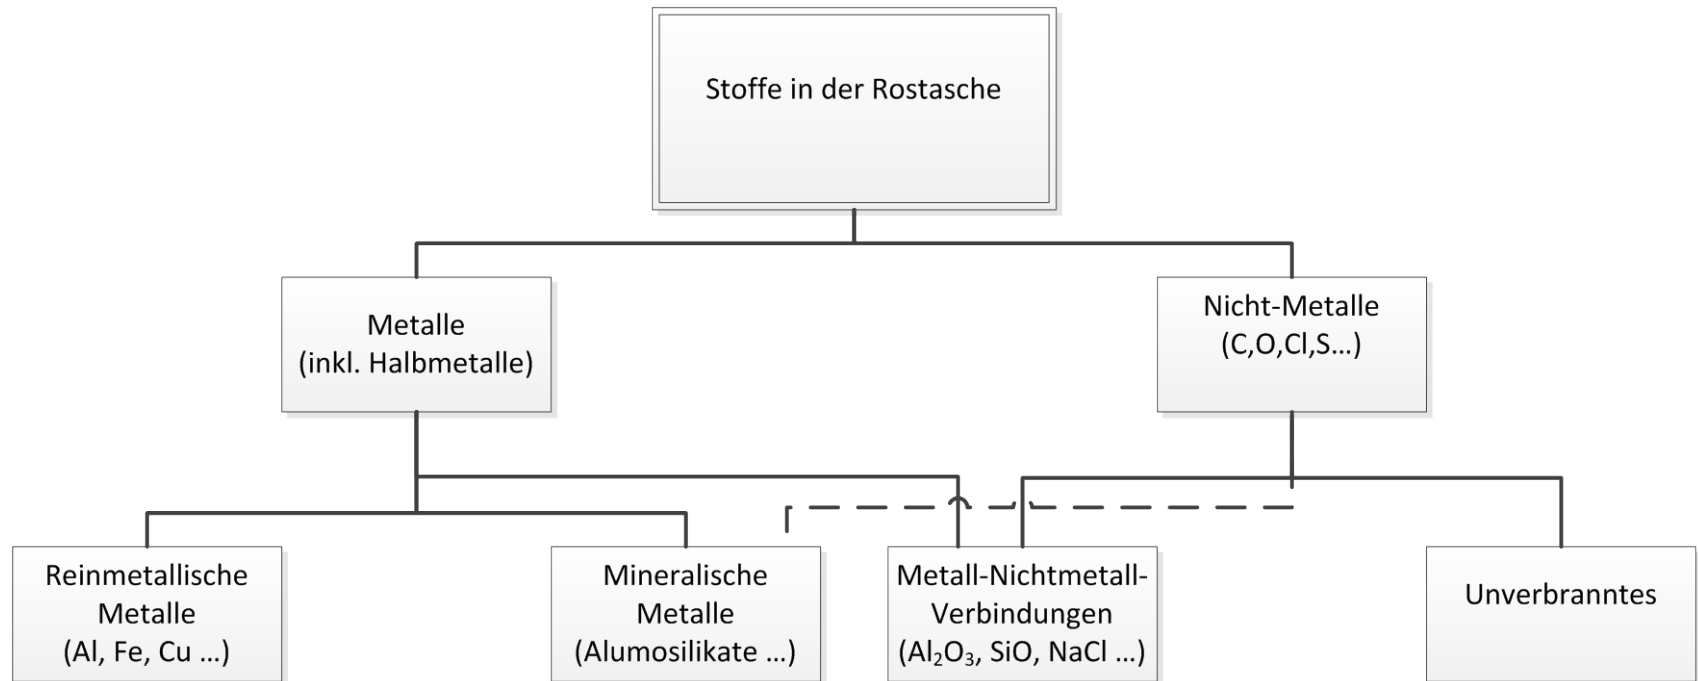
Stoffe in der Rostasche

Metalle
(inkl. Halbmetalle)

Nicht-Metalle
(C,O,Cl,S…)

Reinmetallische Metalle
(Al, Fe, Cu …)

Mineralische Metalle
(Alumosilikate …)

Metall-Nichtmetall-Verbindungen
($Al_2O_3$, SiO, NaCl …)

Unverbranntes